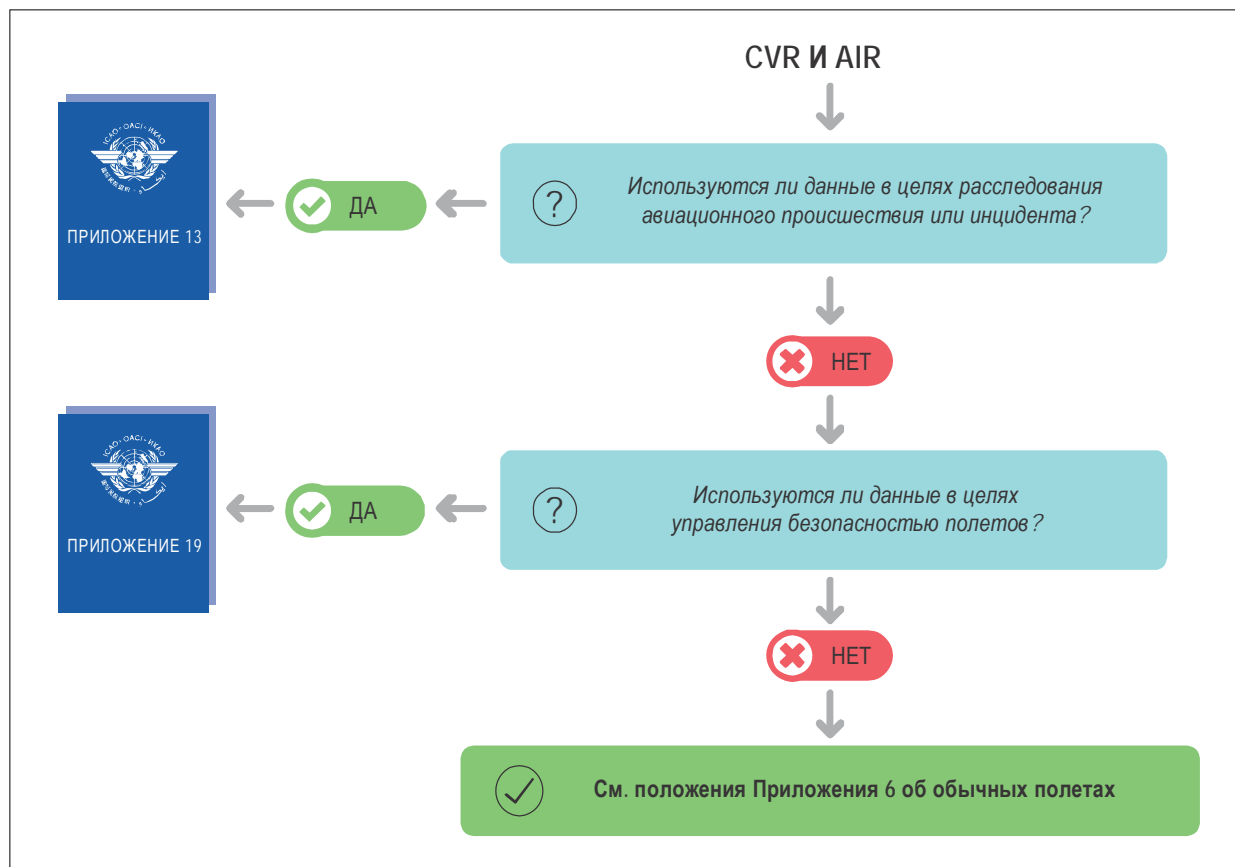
CVR И AIR

ICAO · OACI · ИКАО

ПРИЛОЖЕНИЕ 13

ДА

?

Используются ли данные в целях расследования авиационного происшествия или инцидента?

НЕТ

ICAO · OACI · ИКАО

ПРИЛОЖЕНИЕ 19

ДА

?

Используются ли данные в целях управления безопасностью полетов?

НЕТ

См. положения Приложения 6 об обычных полетах